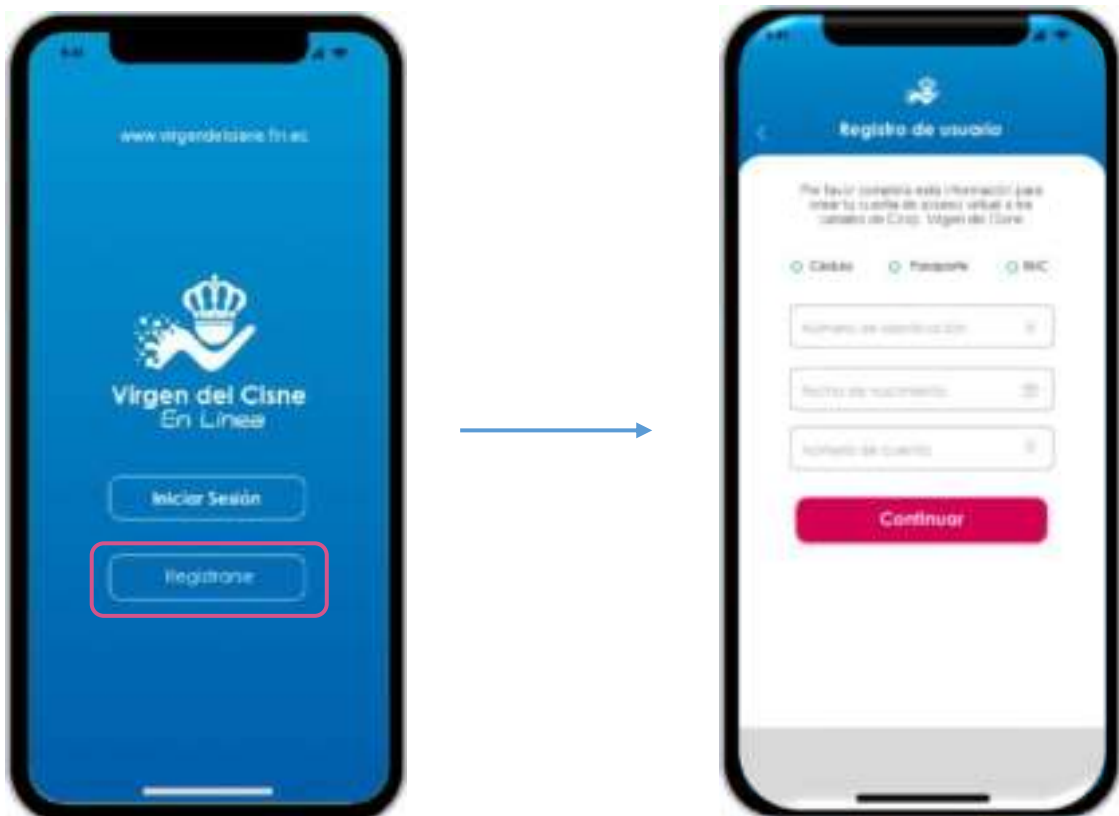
9:41

www.virgendelcisne.fin.ec

Virgen del Cisne
En Línea

Iniciar Sesión

Registrarse

9:41

Registro de usuario

Por favor completa esta información para crear tu cuenta de acceso virtual a los canales de Coop. Virgen del Cisne

Cédula
Pasaporte
RUC

Número de identificación

Fecha de nacimiento

Número de cuenta

Continuar